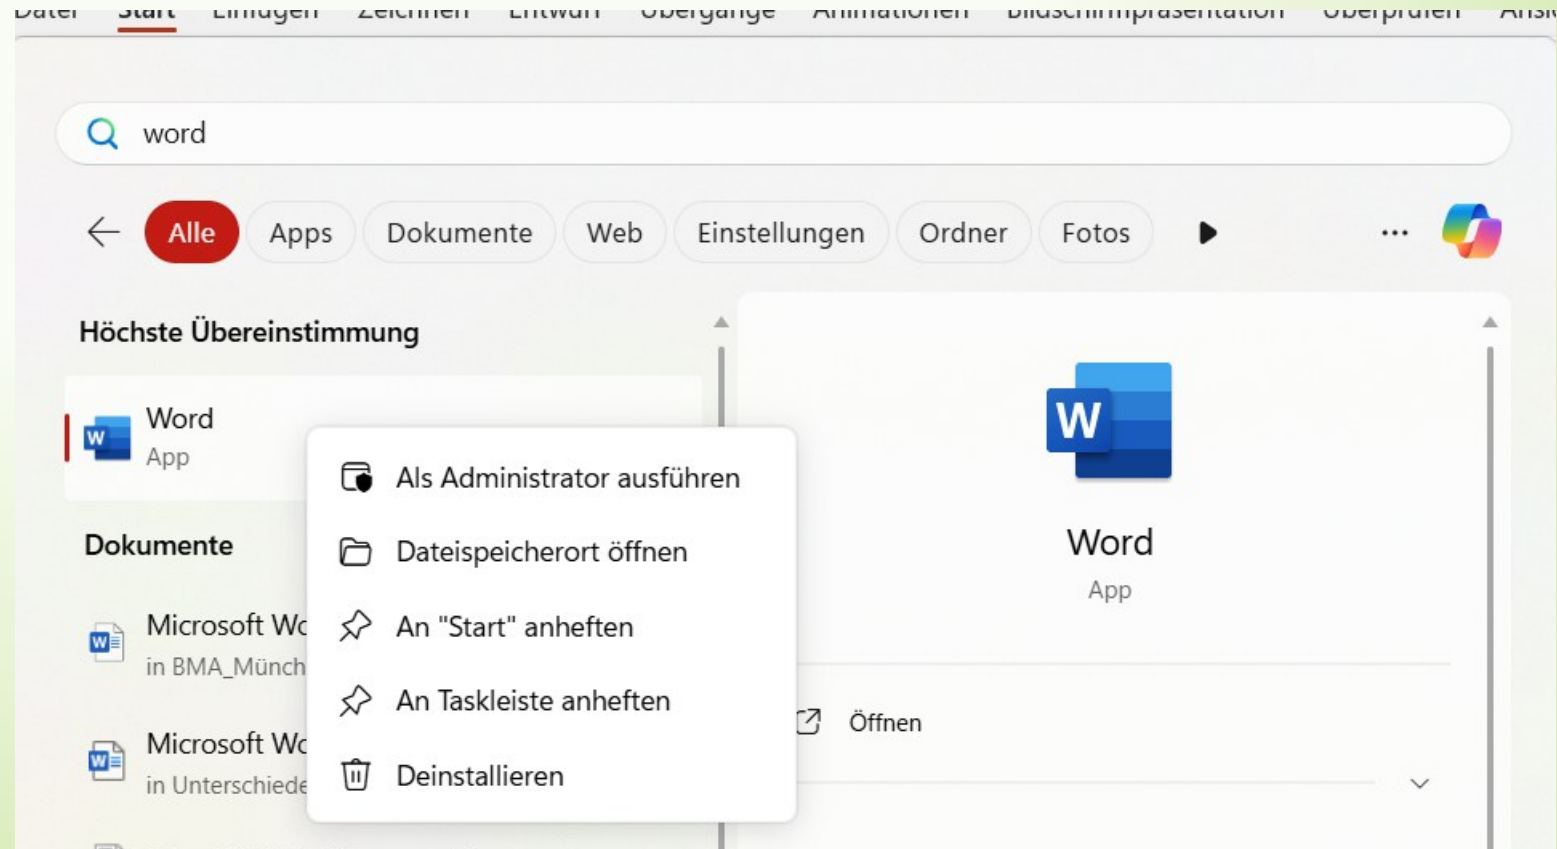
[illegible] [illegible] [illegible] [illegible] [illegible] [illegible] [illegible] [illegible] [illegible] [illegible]

word

Alle Apps Dokumente Web Einstellungen Ordner Fotos ...

Höchste Übereinstimmung

Word
App

Dokumente

Microsoft Wo
in BMA_Münch

Microsoft Wo
in Unterschiede

Als Administrator ausführen
Dateispeicherort öffnen
An "Start" anheften
An Taskleiste anheften
Deinstallieren

Word
App

Öffnen